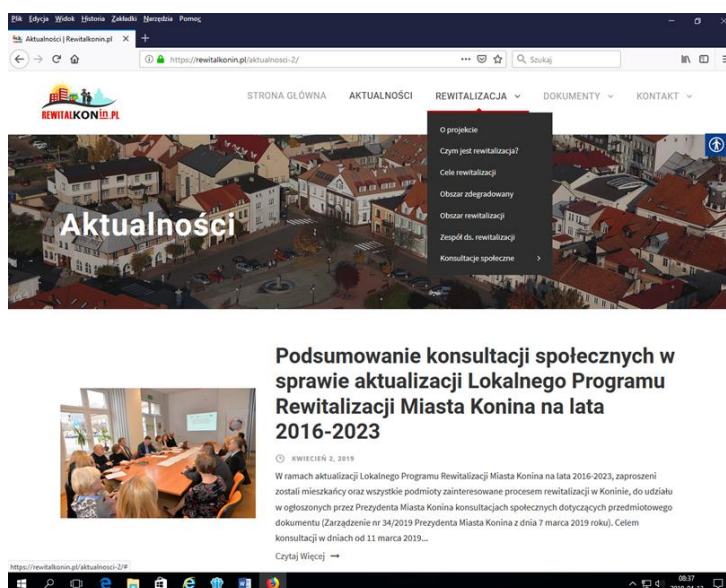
Plik Edycja Widok Historia Zakładki Narzędzia Pomoc

Aktualności | Rewitalkonin.pl

https://rewitalkonin.pl/aktualnosci-2/

Szukaj

REWITALKONin.PL

STRONA GŁÓWNA AKTUALNOŚCI REWITALIZACJA DOKUMENTY KONTAKT

O projekcie
Czym jest rewitalizacja?
Cele rewitalizacji
Obszar zdegradowany
Obszar rewitalizacji
Zespół ds. rewitalizacji
Konsultacje społeczne

Aktualności

Podsumowanie konsultacji społecznych w sprawie aktualizacji Lokalnego Programu Rewitalizacji Miasta Konina na lata 2016-2023

KWIECIEŃ 2, 2019

W ramach aktualizacji Lokalnego Programu Rewitalizacji Miasta Konina na lata 2016-2023, zaproszeni zostali mieszkańcy oraz wszystkie podmioty zainteresowane procesem rewitalizacji w Koninie, do udziału w ogłoszonych przez Prezydenta Miasta Konina konsultacjach społecznych dotyczących przedmiotowego dokumentu (Zarządzenie nr 34/2019 Prezydenta Miasta Konina z dnia 7 marca 2019 roku). Celem konsultacji w dniach od 11 marca 2019...

Czytaj Więcej →

https://rewitalkonin.pl/aktualnosci-2/#

08:37